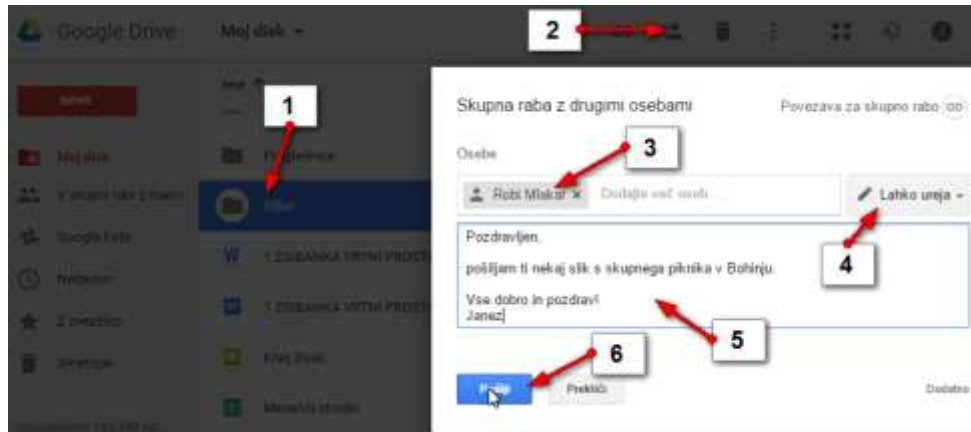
Google Drive

Moj disk

2

1

Moj disk

Nedavno

Z zvezdico

Skupna raba z drugimi osebami

Povezava za skupno rabo

Osebe

3

Robi Mlakar ×

Dodajte več oseb ...

Lahko ureja

4

Pozdravljen,

pošiljam ti nekaj slik s skupnega piknika v Bohinju.

Vse dobro in pozdrav!
Janez

5

6

Pošlji

Prekliči

Dodatno